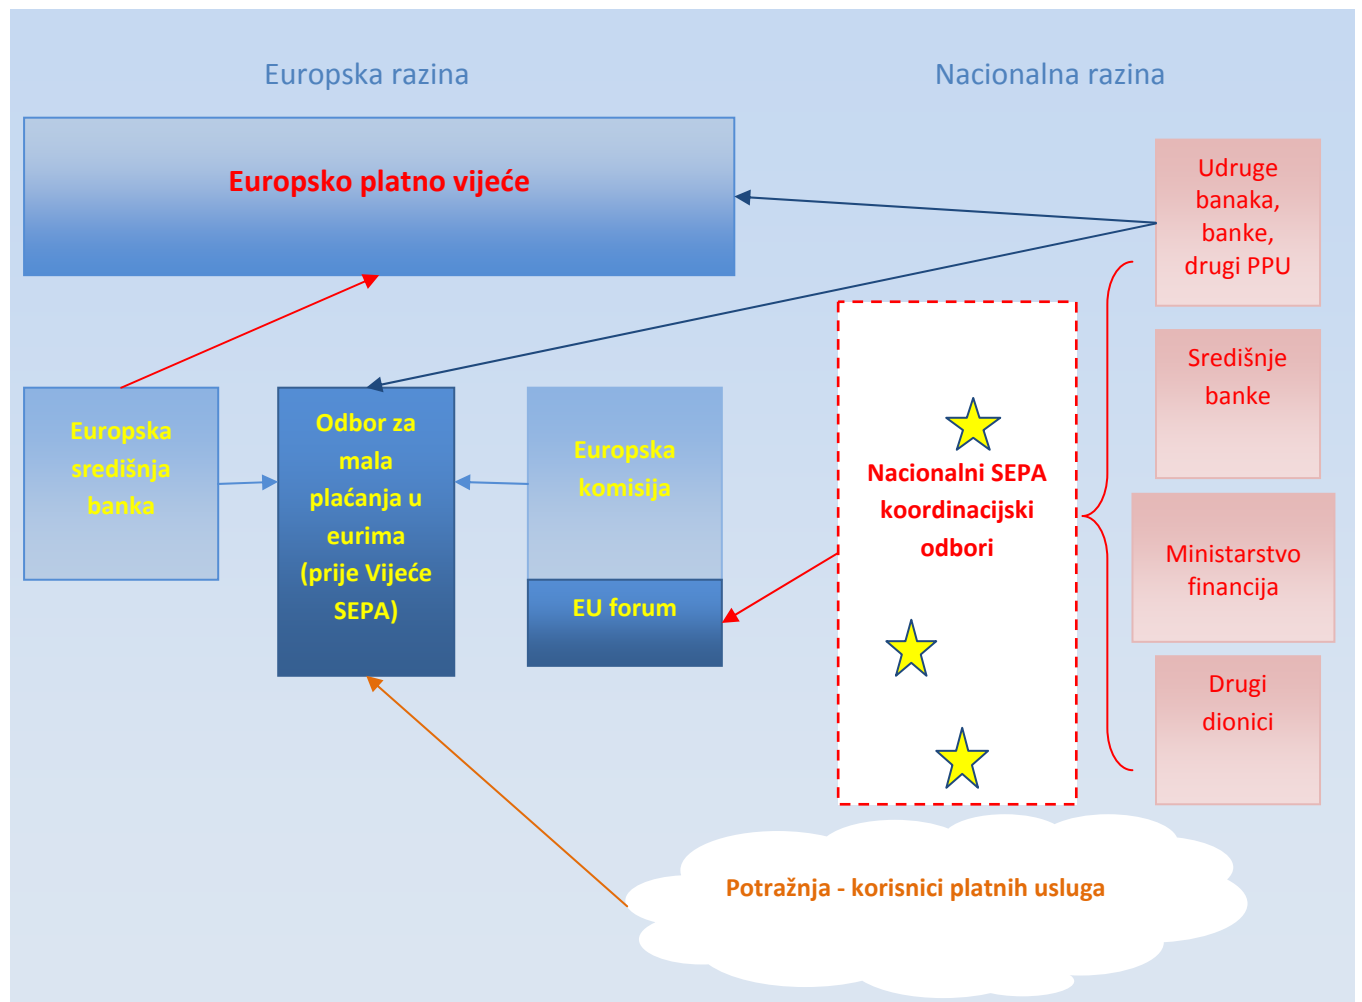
Europska razina

Nacionalna razina

Europsko platno vijeće

Udruge banaka, banke, drugi PPU

Europska središnja banka

Odbor za mala plaćanja u eurima (prije Vijeće SEPA)

Europska komisija

EU forum

Nacionalni SEPA koordinacijski odbori

Središnje banke

Ministarstvo financija

Drugi dionici

Potražnja - korisnici platnih usluga